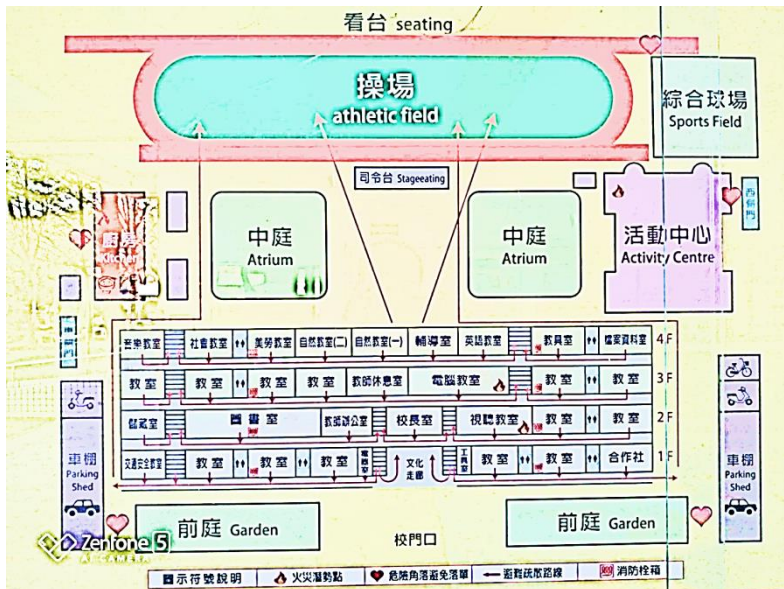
看台 seating

操場
athletic field

綜合球場
Sports Field

司令台 Stageeating

廚房
Kitchen

中庭
Atrium

中庭
Atrium

活動中心
Activity Centre

西側門

東側門

| 音樂教室 | 社會教室 | 美勞教室 | 自然教室(二) | 自然教室(一) | 輔導室 | 英語教室 | 教具室 | 檔案資料室 | 4 F |
|---|---|---|---|---|---|---|---|---|---|
| 教室 | 教室 | 教室 | 教室 | 教師休息室 | 電腦教室 | 教室 | 教室 | 教室 | 3 F |
| 儲藏室 | 圖書室 | 教務訓導公室 | 校長室 | 視聽教室 | 教室 | 教室 | | | 2 F |
| 文書安全教室 | 教室 | 教室 | 教室 | 教室 | 文化走廊 | 工友室 | 教室 | 教室 | 合作社 | 1 F |

車棚
Parking Shed

車棚
Parking Shed

前庭 Garden

前庭 Garden

校門口

Zenfone 5

示符號說明　火災灌勢點　危險角落避免落單　避難疏散路線　消防栓箱